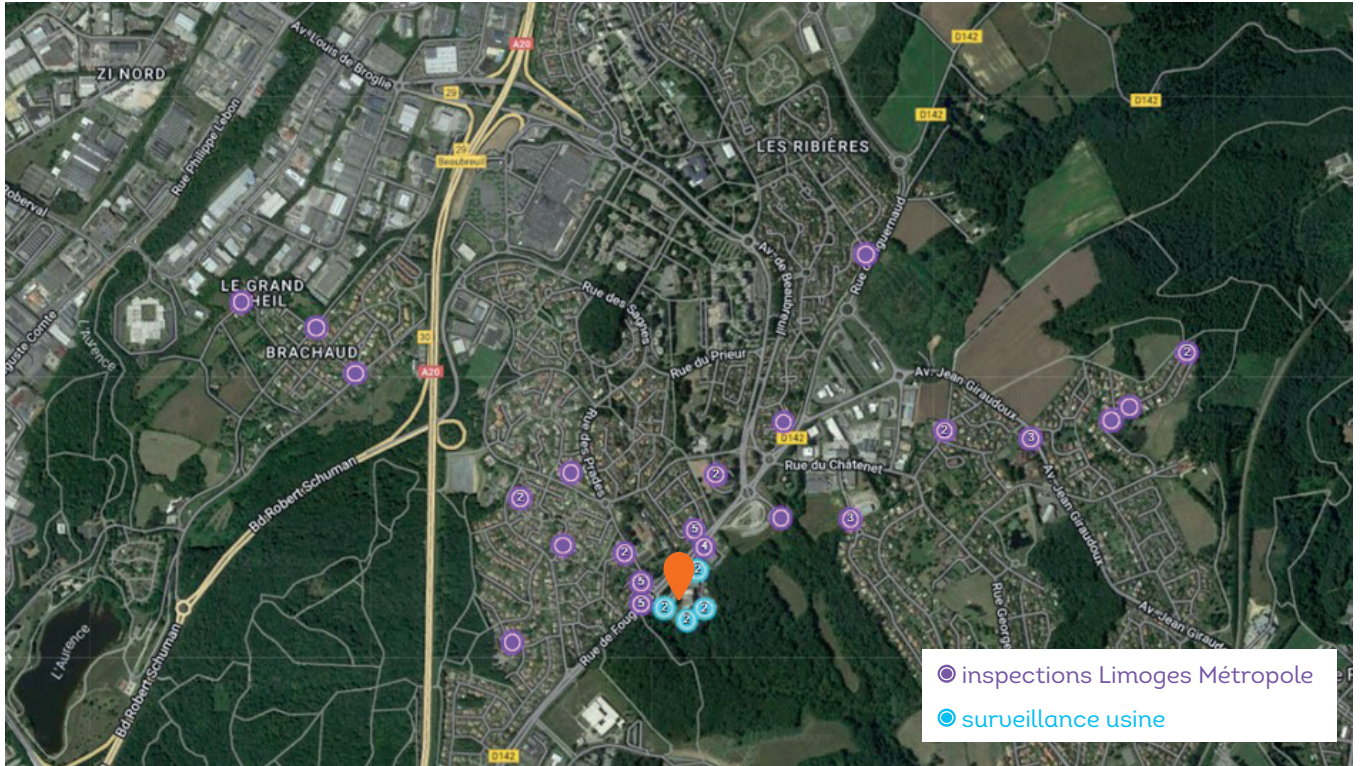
ZI NORD
Av. Louis de Broglie
A20
29
Beaubreuil
29
Rue Philippe Lebon
Roberval
LES RIBIÈRES
D142
D142
D142
Rue de Guernaud
Av. de Beaubreuil
LE GRAND HEIL
BRACHAUD
Auguste Comte
L'Aurence
Rue des Sagnes
Rue du Prieur
30
A20
Rue des Prades
Av. Jean Giraudoux
D142
Rue du Châtenet
Bd Robert Schuman
Rue de Fougeras
Av. Jean Giraudoux
Rue George
Av. Jean Giraud
L'Aurence
Bd Robert Schuman
D142
2
2
3
2
2
2
3
5
4
2
2
5
2
5
2
2
2
inspections Limoges Métropole
surveillance usine